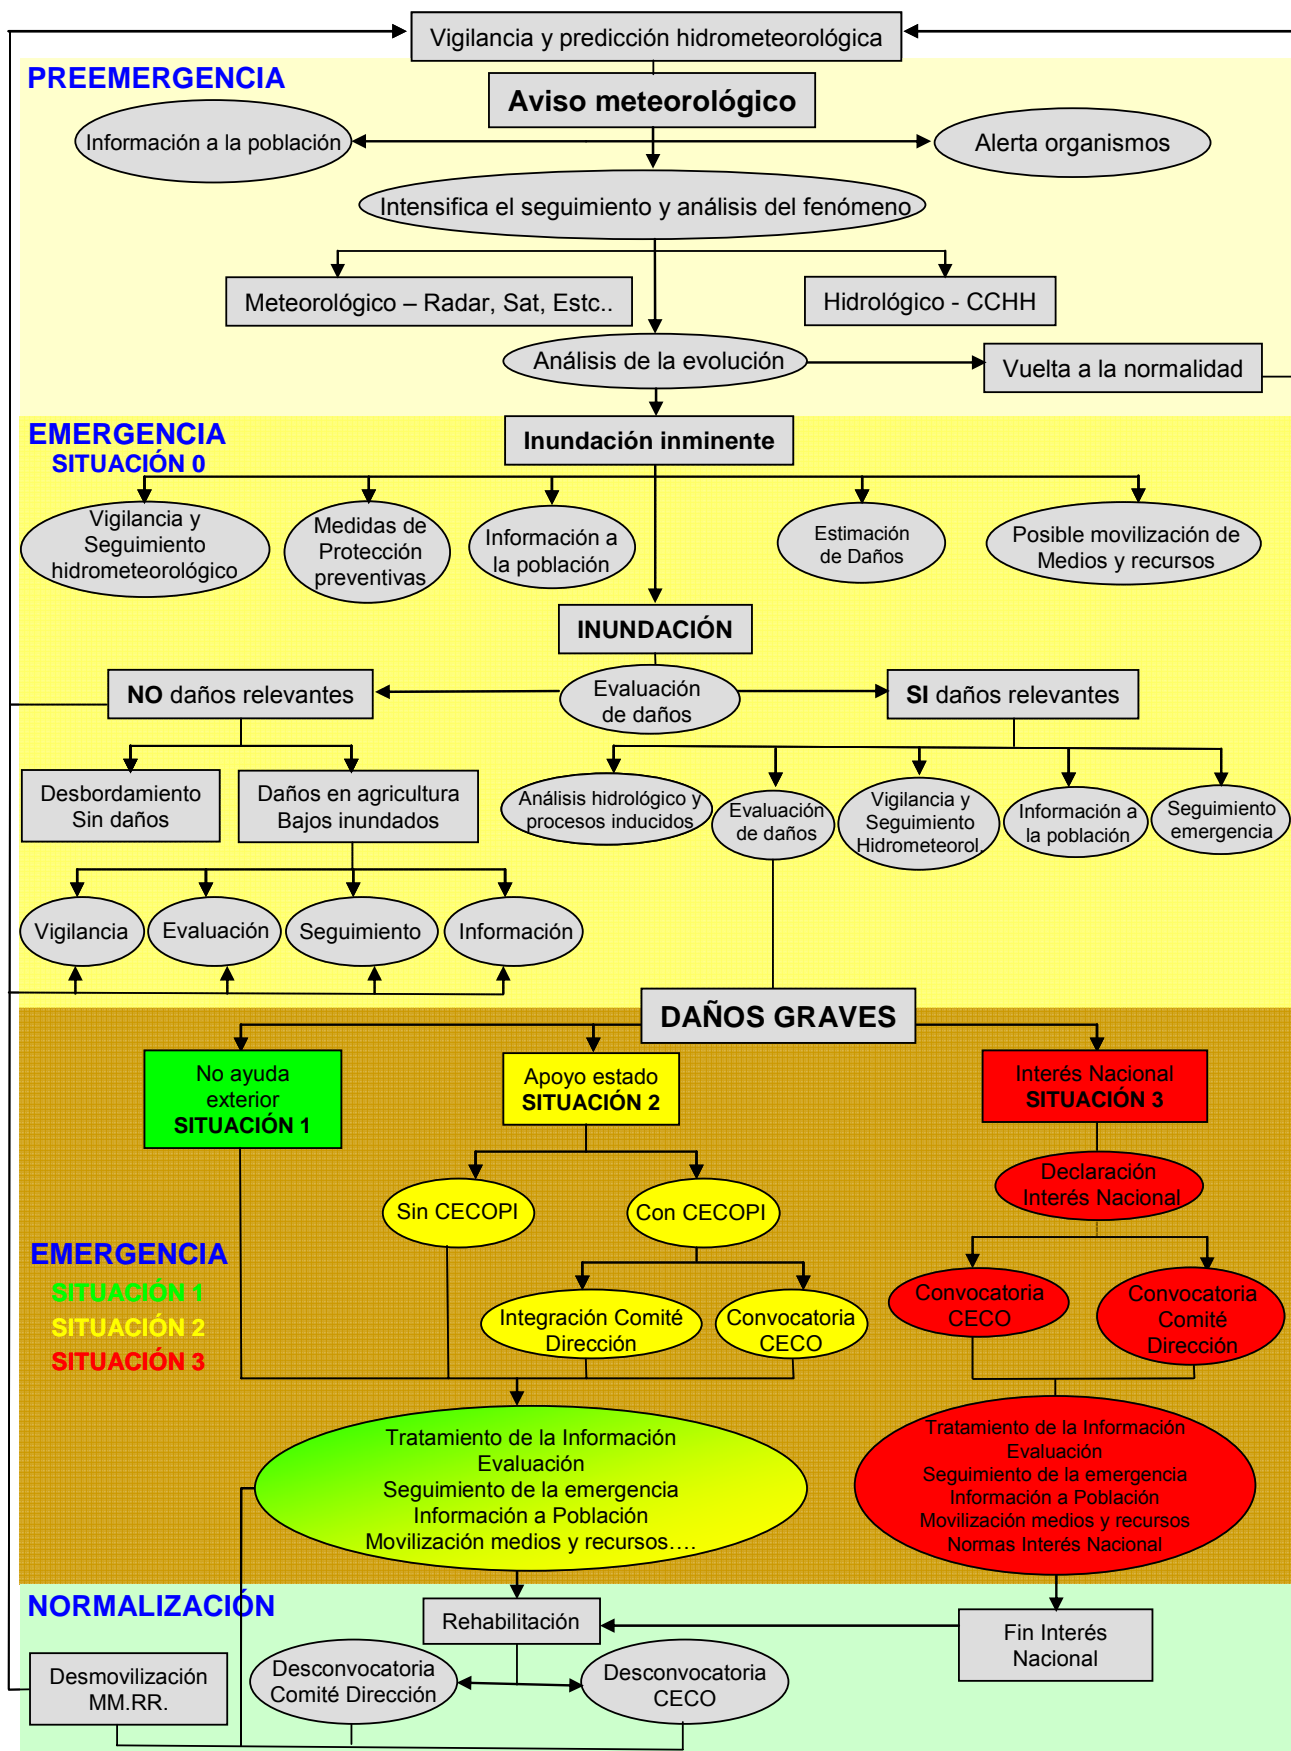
Vigilancia y predicción hidrometeorológica

PREEMERGENCIA

Aviso meteorológico

Información a la población

Alerta organismos

Intensifica el seguimiento y análisis del fenómeno

Meteorológico – Radar, Sat, Estc..

Hidrológico - CCHH

Análisis de la evolución

Vuelta a la normalidad

EMERGENCIA
SITUACIÓN 0

Inundación inminente

Vigilancia y Seguimiento hidrometeorológico

Medidas de Protección preventivas

Información a la población

Estimación de Daños

Posible movilización de Medios y recursos

INUNDACIÓN

NO daños relevantes

Evaluación de daños

SI daños relevantes

Desbordamiento Sin daños

Daños en agricultura Bajos inundados

Análisis hidrológico y procesos inducidos

Evaluación de daños

Vigilancia y Seguimiento Hidrometeorol.

Información a la población

Seguimiento emergencia

Vigilancia

Evaluación

Seguimiento

Información

DAÑOS GRAVES

No ayuda exterior
SITUACIÓN 1

Apoyo estado
SITUACIÓN 2

Interés Nacional
SITUACIÓN 3

Declaración Interés Nacional

Sin CECOPI

Con CECOPI

EMERGENCIA
SITUACIÓN 1
SITUACIÓN 2
SITUACIÓN 3

Integración Comité Dirección

Convocatoria CECO

Convocatoria CECO

Convocatoria Comité Dirección

Tratamiento de la Información
Evaluación
Seguimiento de la emergencia
Información a Población
Movilización medios y recursos….

Tratamiento de la Información
Evaluación
Seguimiento de la emergencia
Información a Población
Movilización medios y recursos
Normas Interés Nacional

NORMALIZACIÓN

Rehabilitación

Fin Interés Nacional

Desmovilización MM.RR.

Desconvocatoria Comité Dirección

Desconvocatoria CECO